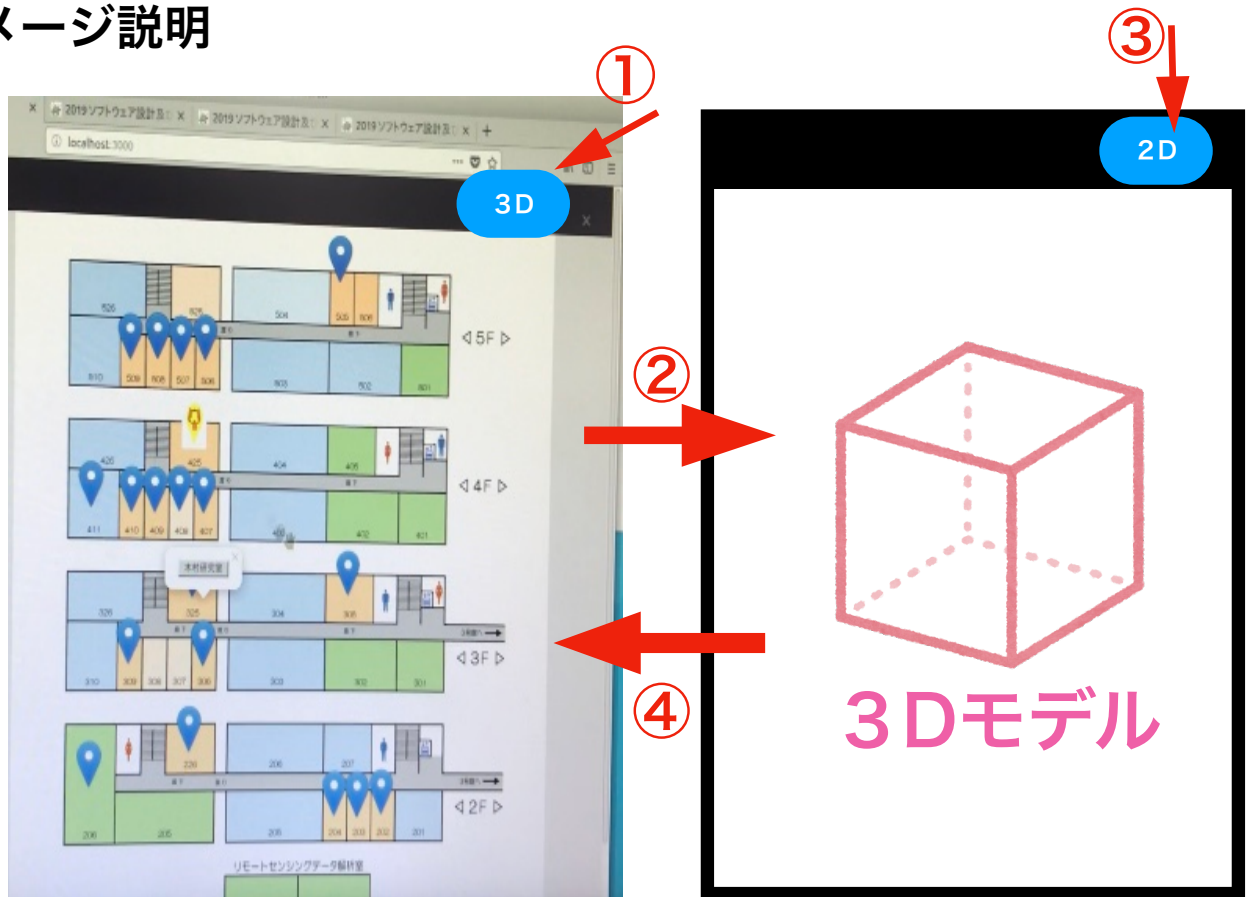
メージ説明

①

2019ソフトウェア設計及 × 2019ソフトウェア設計及 × 2019ソフトウェア設計及 × +

localhost:3000

3D

×

526 525 504 505 506
510 509 508 507 506 503 502 501
◁5F▷

426 425 404 405
411 410 409 408 407 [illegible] 402 401
◁4F▷

木村研究室
326 325 304 305
310 309 308 307 306 303 302 301
◁3F▷

226 206 207
206 205 204 203 202 201
◁2F▷

リモートセンシングデータ解析室

②

③

2D

3Dモデル

④